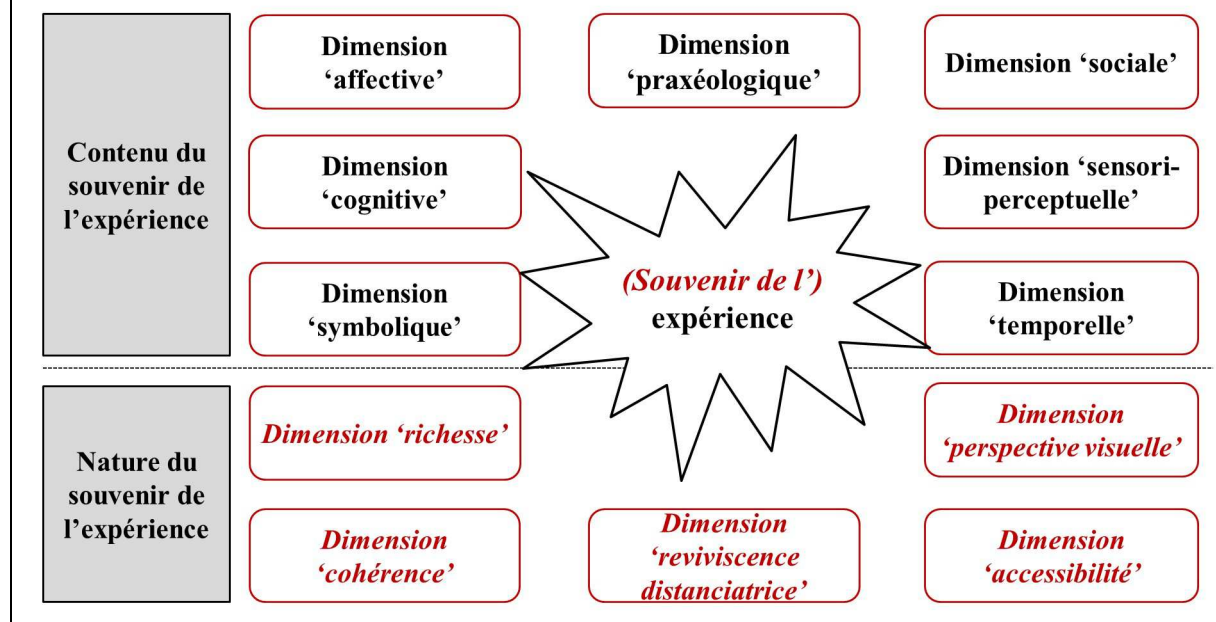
Contenu du souvenir de l'expérience

Dimension 'affective'

Dimension 'praxéologique'

Dimension 'sociale'

Dimension 'cognitive'

Dimension 'sensori-perceptuelle'

Dimension 'symbolique'

(Souvenir de l') expérience

Dimension 'temporelle'

Nature du souvenir de l'expérience

Dimension 'richesse'

Dimension 'perspective visuelle'

Dimension 'cohérence'

Dimension 'reviviscence distanciatrice'

Dimension 'accessibilité'